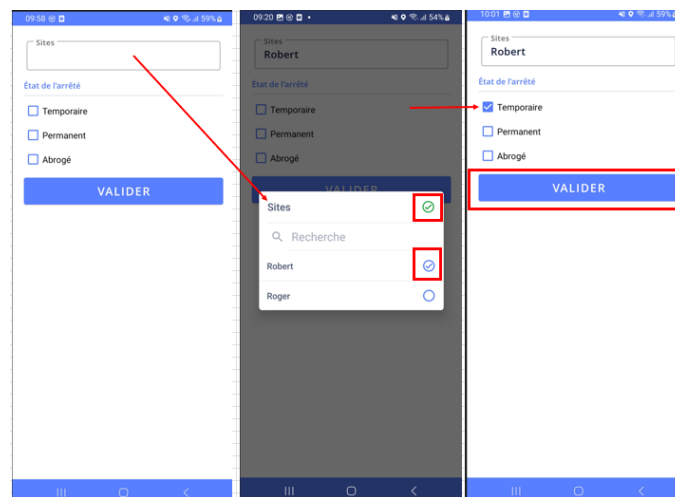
09:58 59%

Sites

État de l'arrêté

Temporaire

Permanent

Abrogé

VALIDER

09:20 54%

Sites
Robert

État de l'arrêté

Temporaire

Permanent

Abrogé

VALIDER

Sites

Recherche

Robert

Roger

10:01 59%

Sites
Robert

État de l'arrêté

Temporaire

Permanent

Abrogé

VALIDER